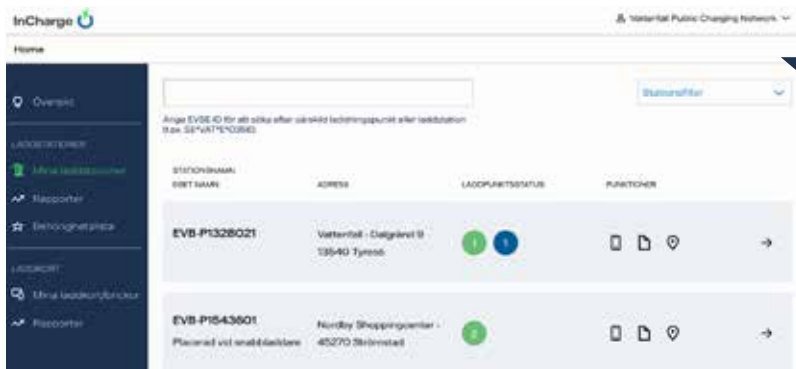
InCharge

Vattenfall Public Charging Network

Home

Översikt

LADDSTATIONER

Mina laddstationer

Rapporter

Behörighetslista

LADDKORT

Mina laddkortsbrickor

Rapporter

Statusfilter

Ange EVSE-ID för att söka efter särskild laddningspunkt eller laddstation (t.ex. SE*VAT*E*0380)

| STATIONSNAMN EGET NAMN | ADRESS | LADDPUNKTSSTATUS | FUNKTIONER | |
|---|---|---|---|---|
| EVB-P1328021 | Vattenfall - Dalgränd 9 13540 Tyresö | 1 1 | | → |
| EVB-P1543601 Placerad vid snabbladdare | Nordby Shoppingcenter - 45270 Strömstad | 2 | | → |